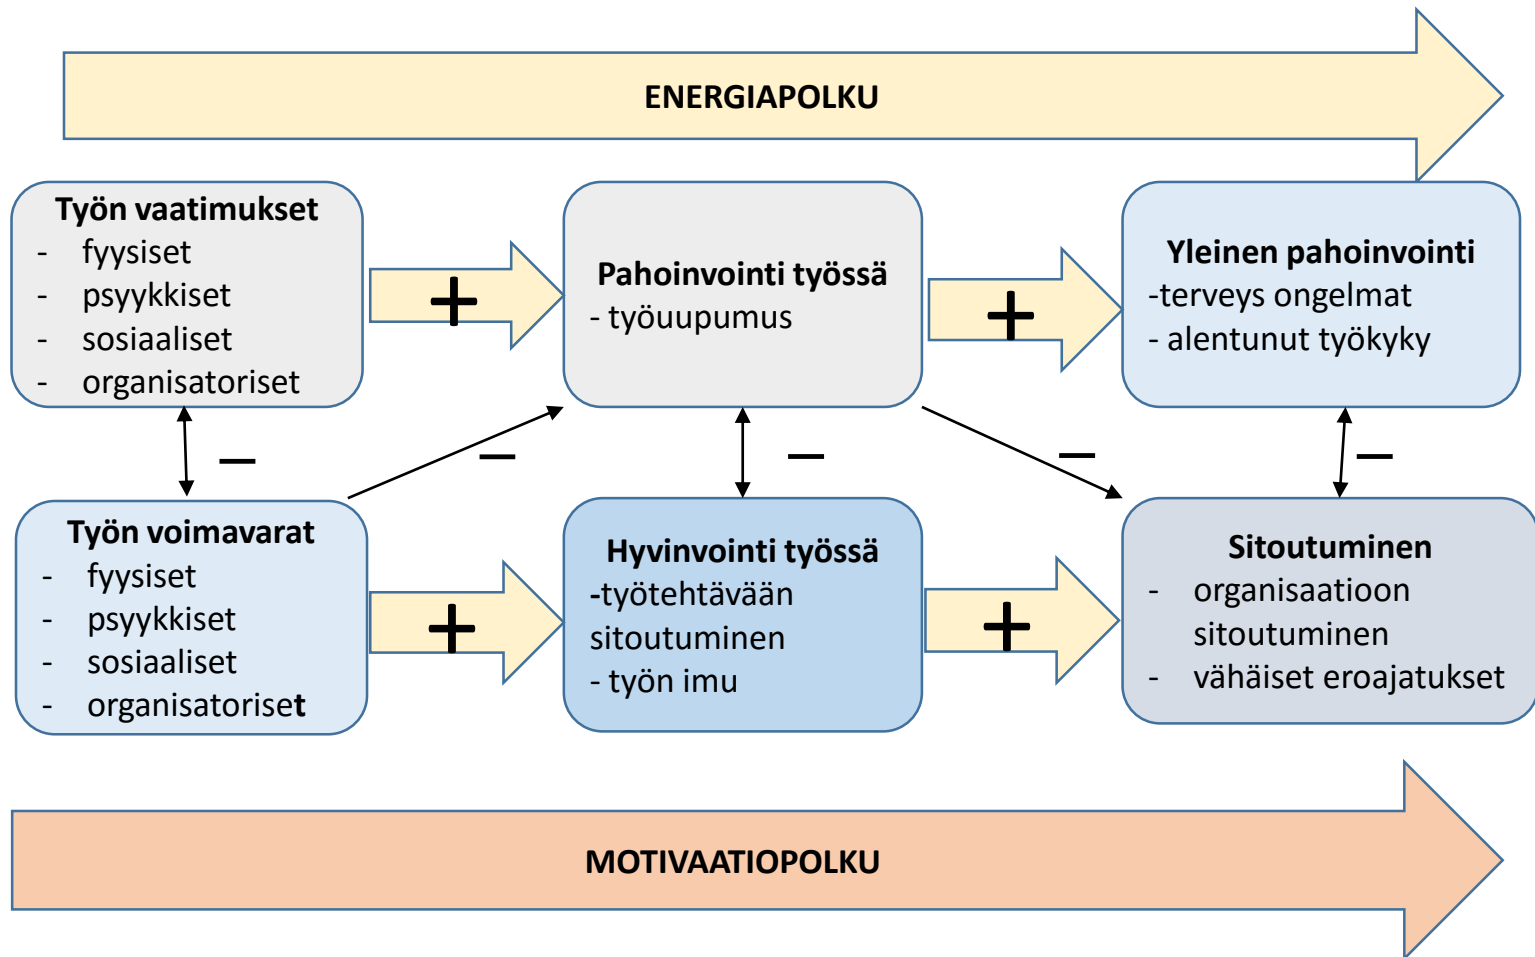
ENERGIAPOLKU

**Työn vaatimukset**
- fyysiset
- psyykkiset
- sosiaaliset
- organisatoriset

+

**Pahoinvointi työssä**
- työuupumus

+

**Yleinen pahoinvointi**
-terveys ongelmat
- alentunut työkyky

–

–

–

–

–

**Työn voimavarat**
- fyysiset
- psyykkiset
- sosiaaliset
- organisatoriset

+

**Hyvinvointi työssä**
-työtehtävään sitoutuminen
- työn imu

+

**Sitoutuminen**
- organisaatioon sitoutuminen
- vähäiset eroajatukset

MOTIVAATIOPOLKU